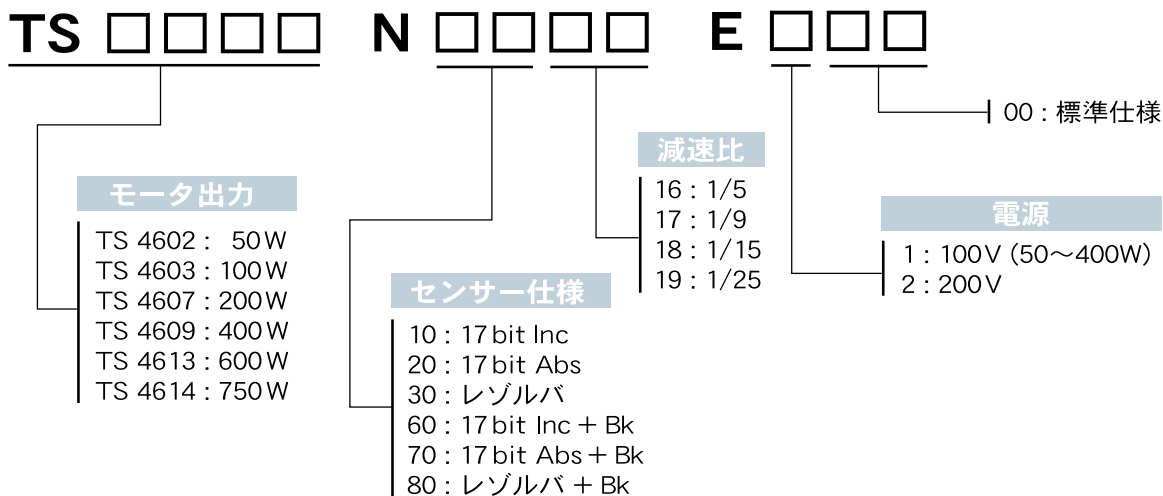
TS □□□□ N □□□□ E □□□

00 : 標準仕様

減速比
16 : 1/5
17 : 1/9
18 : 1/15
19 : 1/25

電源
1 : 100V (50～400W)
2 : 200V

モータ出力
TS 4602 : 50W
TS 4603 : 100W
TS 4607 : 200W
TS 4609 : 400W
TS 4613 : 600W
TS 4614 : 750W

センサー仕様
10 : 17bit Inc
20 : 17bit Abs
30 : レゾルバ
60 : 17bit Inc + Bk
70 : 17bit Abs + Bk
80 : レゾルバ + Bk